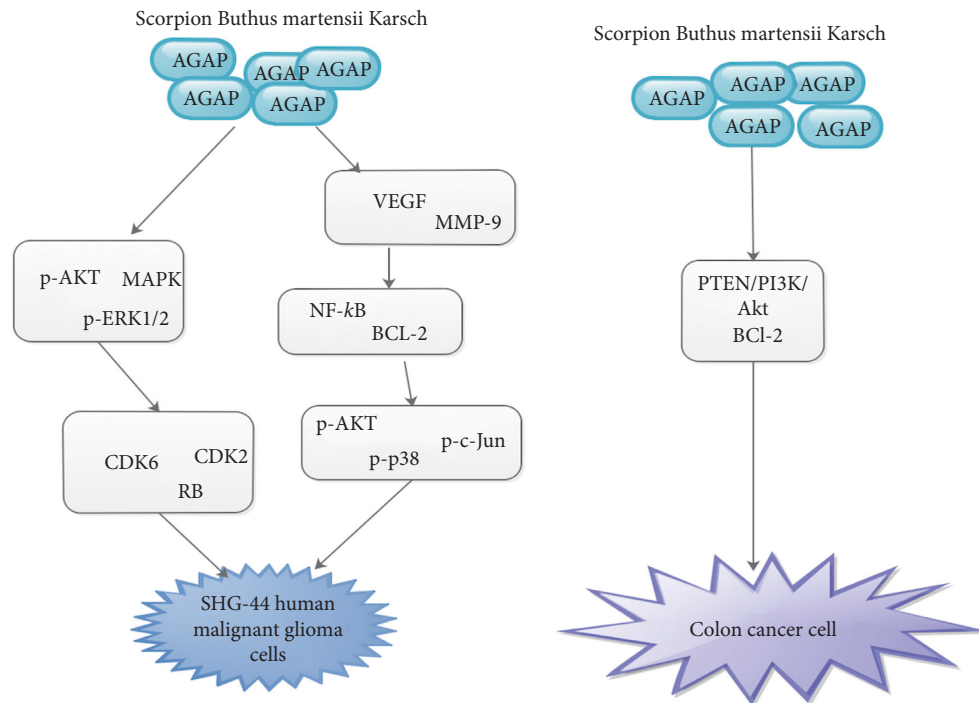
Scorpion Buthus martensii Karsch

AGAP
AGAP
AGAP
AGAP
AGAP

VEGF
MMP-9

p-AKT
MAPK
p-ERK1/2

NF-$k$B
BCL-2

CDK6
CDK2
RB

p-AKT
p-c-Jun
p-p38

SHG-44 human malignant glioma cells

Scorpion Buthus martensii Karsch

AGAP
AGAP
AGAP
AGAP
AGAP

PTEN/PI3K/ Akt
BCl-2

Colon cancer cell